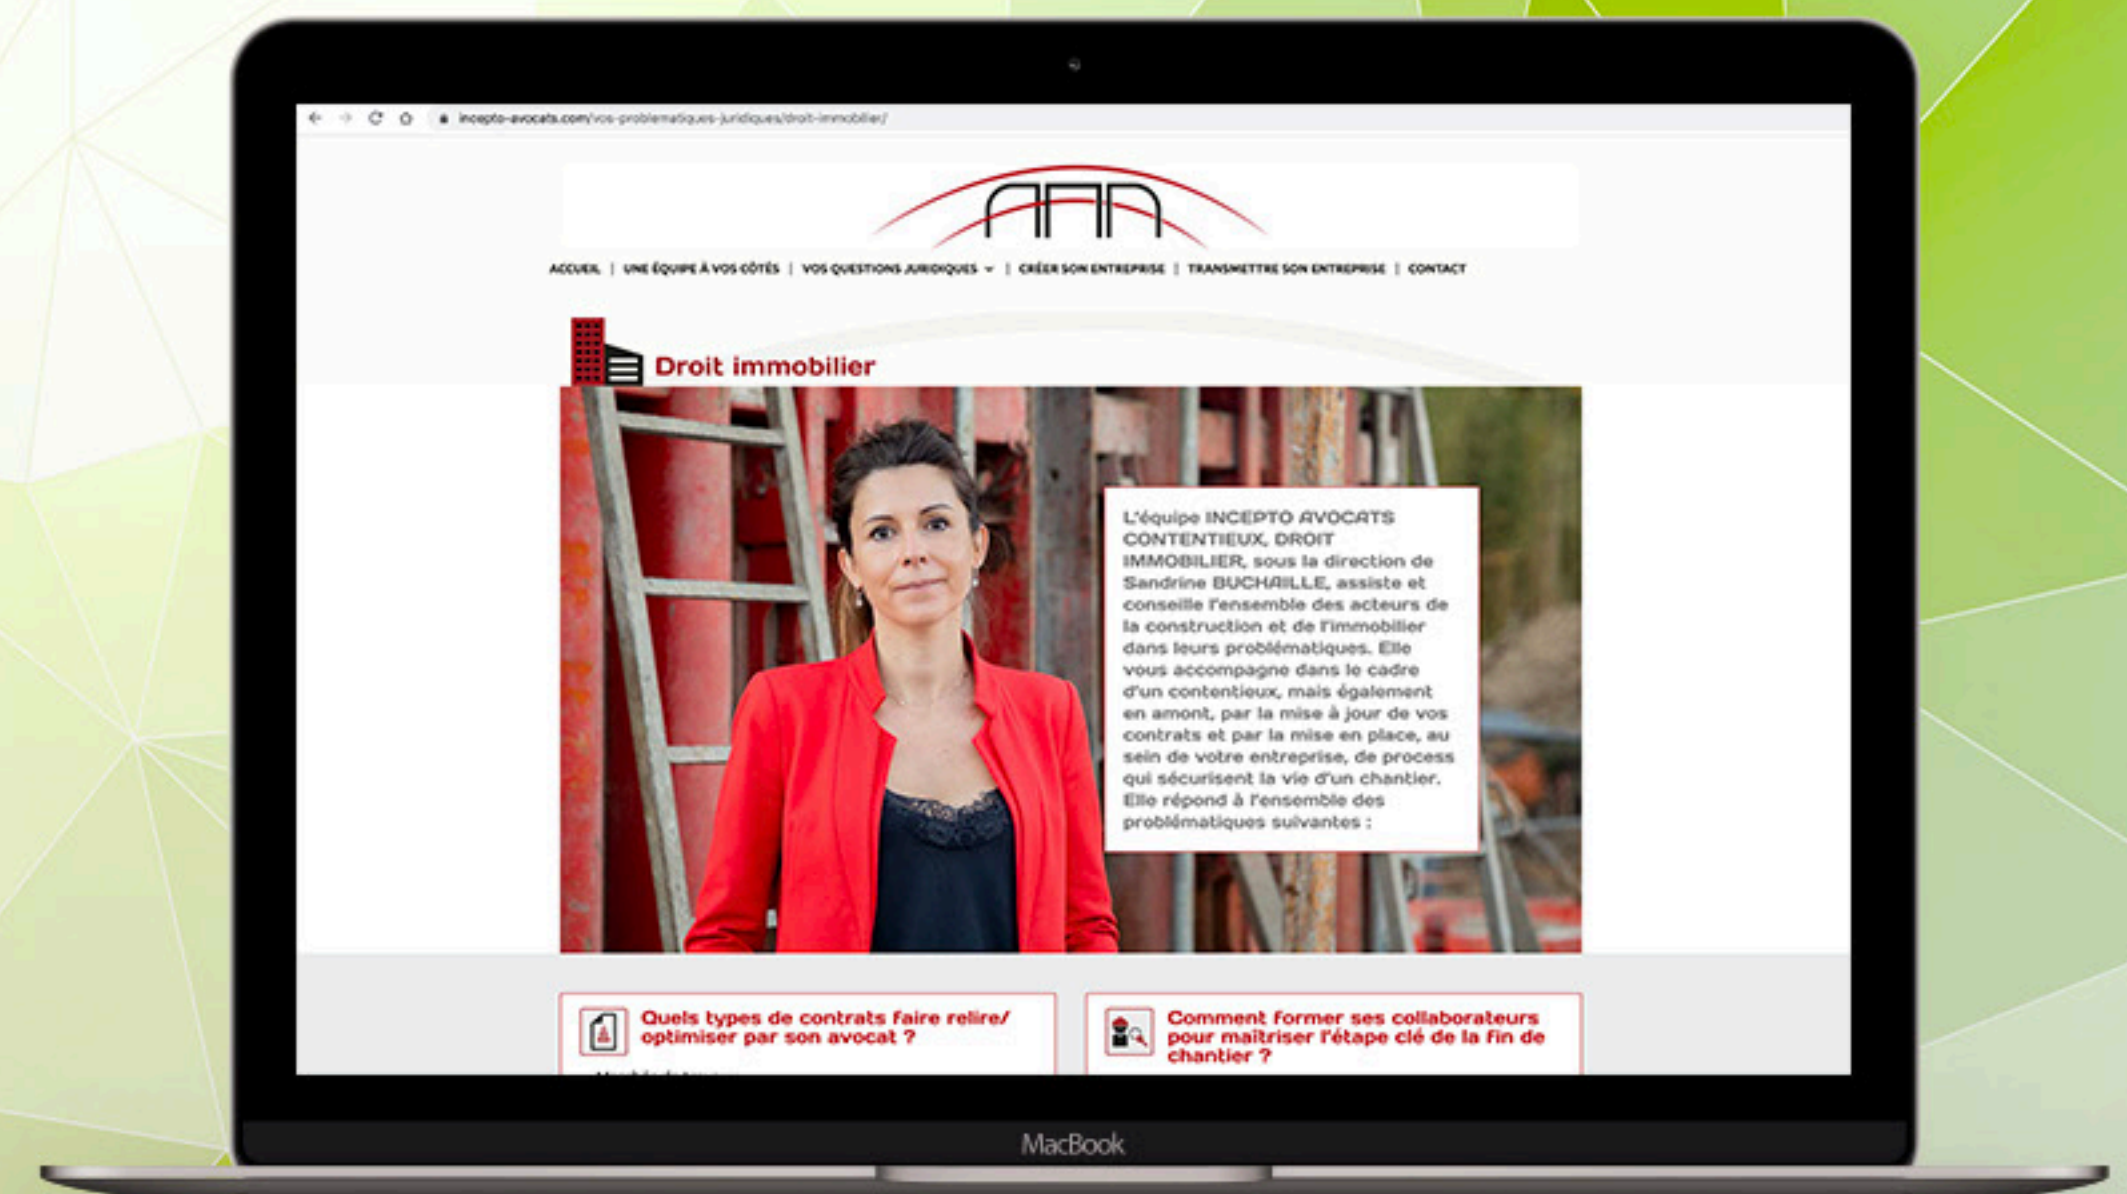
incepto-avocats.com/vos-problematiques-juridiques/droit-immobilier/

ACCUEIL | UNE ÉQUIPE À VOS CÔTÉS | VOS QUESTIONS JURIDIQUES | CRÉER SON ENTREPRISE | TRANSMETTRE SON ENTREPRISE | CONTACT

Droit immobilier

L'équipe INCEPTO AVOCATS CONTENTIEUX, DROIT IMMOBILIER, sous la direction de Sandrine BUCHAILLE, assiste et conseille l'ensemble des acteurs de la construction et de l'immobilier dans leurs problématiques. Elle vous accompagne dans le cadre d'un contentieux, mais également en amont, par la mise à jour de vos contrats et par la mise en place, au sein de votre entreprise, de process qui sécurisent la vie d'un chantier. Elle répond à l'ensemble des problématiques suivantes :

Quels types de contrats faire relire/ optimiser par son avocat ?

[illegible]

Comment former ses collaborateurs pour maitriser l'étape clé de la fin de chantier ?

MacBook